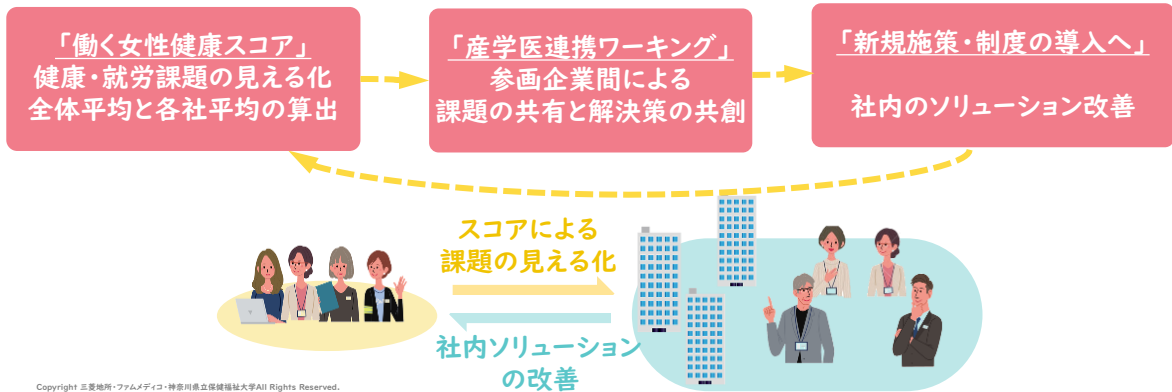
「働く女性健康スコア」
健康・就労課題の見える化
全体平均と各社平均の算出

「産学医連携ワーキング」
参画企業間による
課題の共有と解決策の共創

「新規施策・制度の導入へ」
社内のソリューション改善

スコアによる
課題の見える化

社内ソリューション
の改善

Copyright 三菱地所・ファムメディコ・神奈川県立保健福祉大学All Rights Reserved.